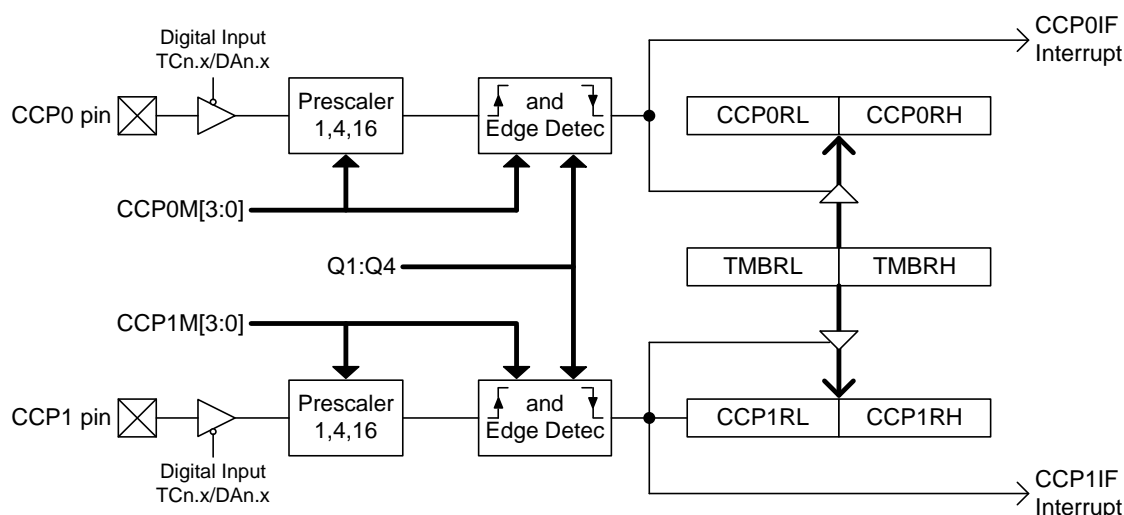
Digital Input
TCn.x/DAn.x

CCP0 pin

Prescaler
1,4,16

and
Edge Detec

CCP0IF
Interrupt

CCP0RL | CCP0RH

CCP0M[3:0]

Q1:Q4

TMBRL | TMBRH

CCP1M[3:0]

CCP1 pin

Prescaler
1,4,16

and
Edge Detec

CCP1RL | CCP1RH

Digital Input
TCn.x/DAn.x

CCP1IF
Interrupt